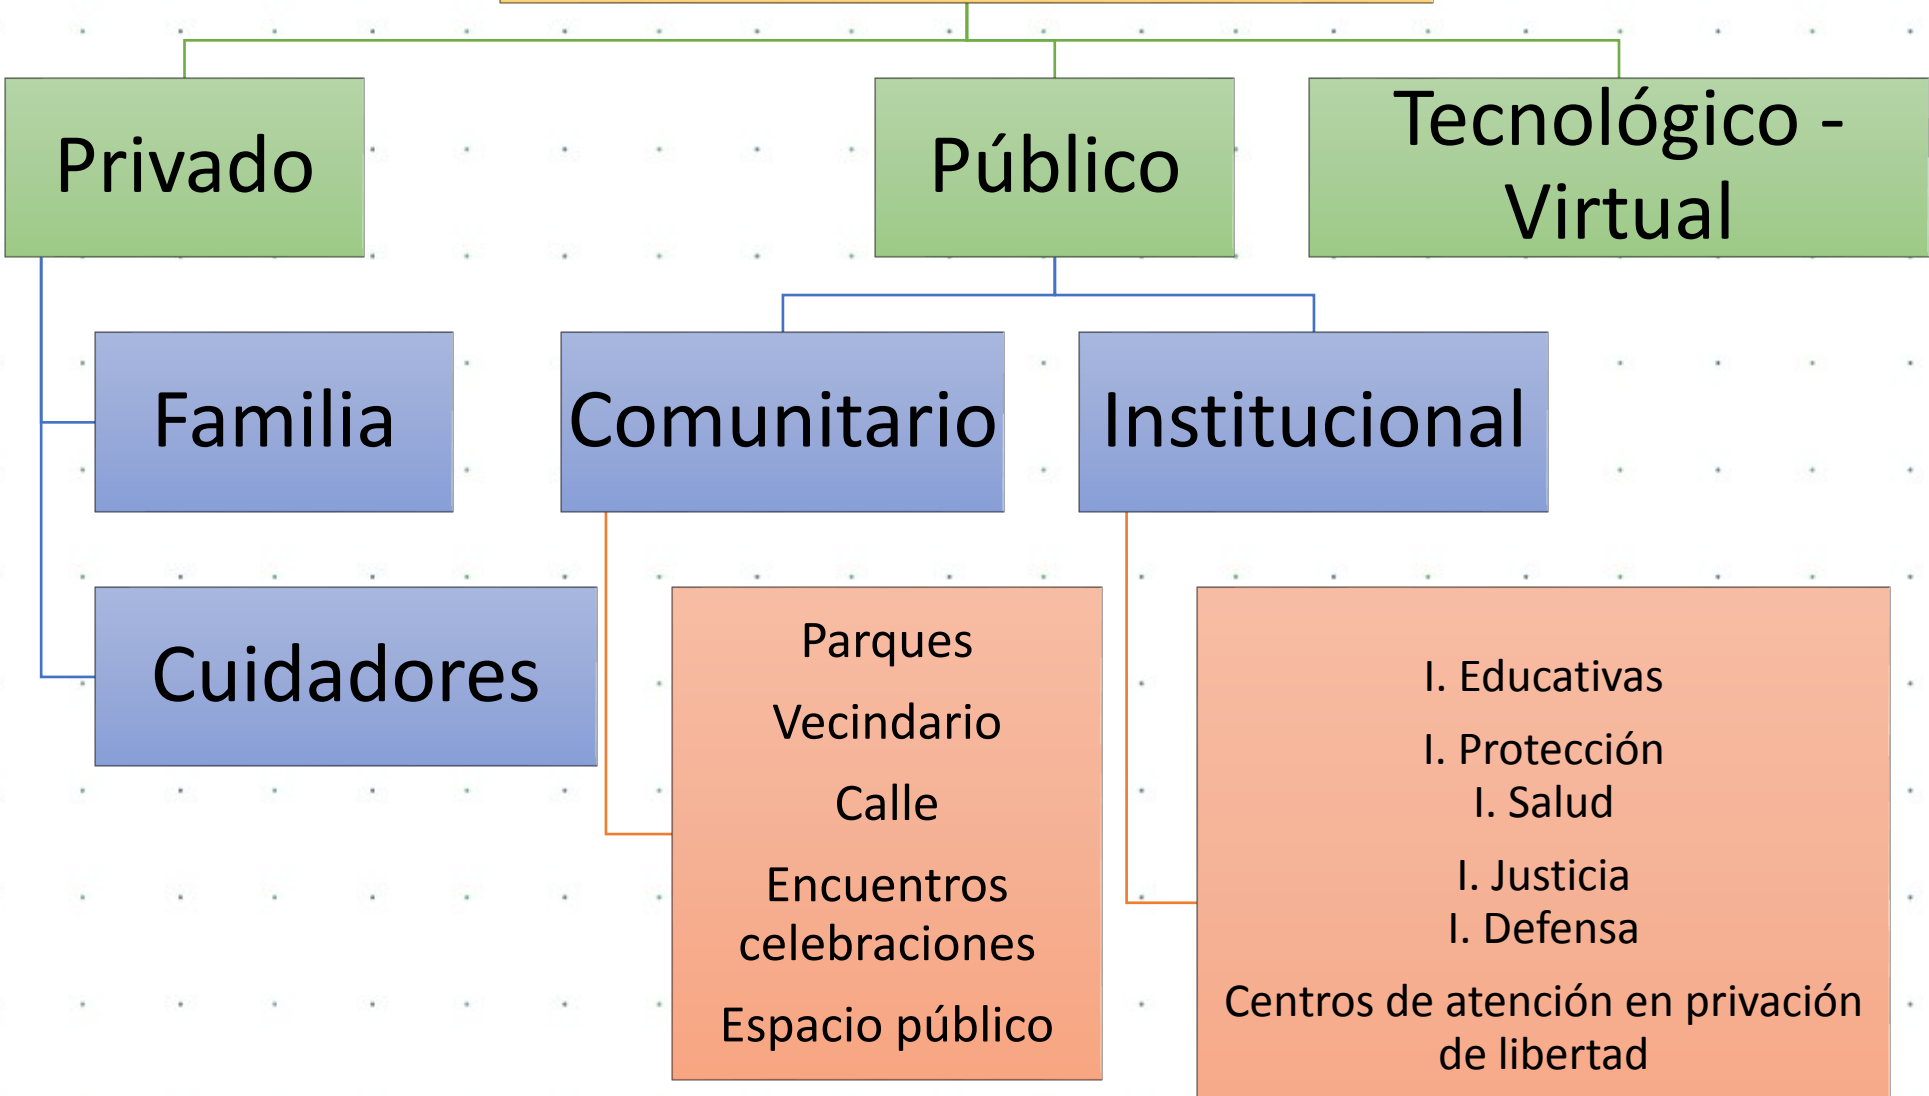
Privado

Público

Tecnológico - Virtual

Familia

Comunitario

Institucional

Cuidadores

Parques

Vecindario

Calle

Encuentros celebraciones

Espacio público

I. Educativas

I. Protección
I. Salud

I. Justicia
I. Defensa

Centros de atención en privación de libertad